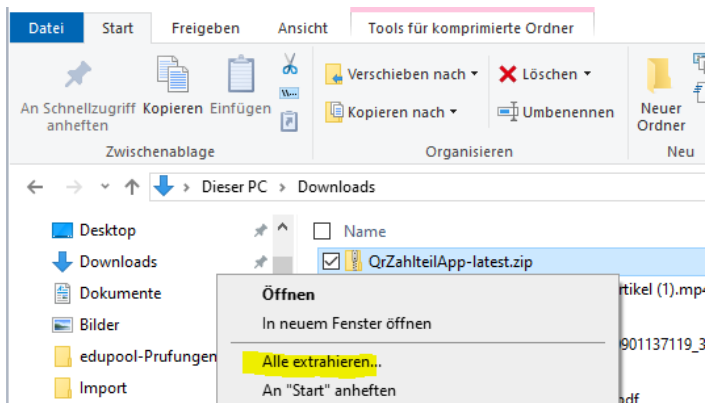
Datei Start Freigeben Ansicht Tools für komprimierte Ordner

An Schnellzugriff anheften Kopieren Einfügen

Zwischenablage

Verschieben nach ▾ Löschen ▾
Kopieren nach ▾ Umbenennen

Organisieren

Neuer Ordner

Neu

Dieser PC › Downloads

Desktop
Downloads
Dokumente
Bilder
edupool-Prufungen
Import

Name

QrZahlteilApp-latest.zip
rtikel (1).mp4
901137119_3
df

Öffnen
In neuem Fenster öffnen
Alle extrahieren...
An "Start" anheften